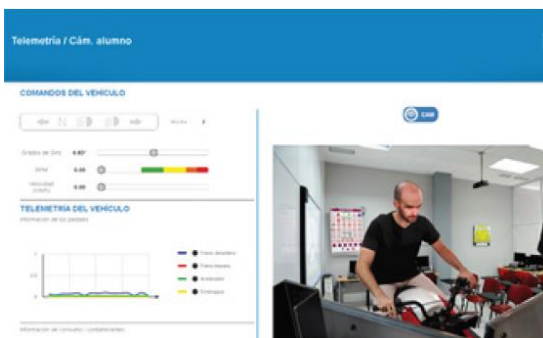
Telemetría / Cám. alumno

COMANDOS DEL VEHICULO

Grados de Giro 4.43°

RPM 0.00

Velocidad (Km/h) 0.00

CAM

TELEMETRIA DEL VEHICULO

Información de los pedales

1

0.5

0

Freno delantero

Freno trasero

Acelerador

Embrague

Información de consumo / contaminantes